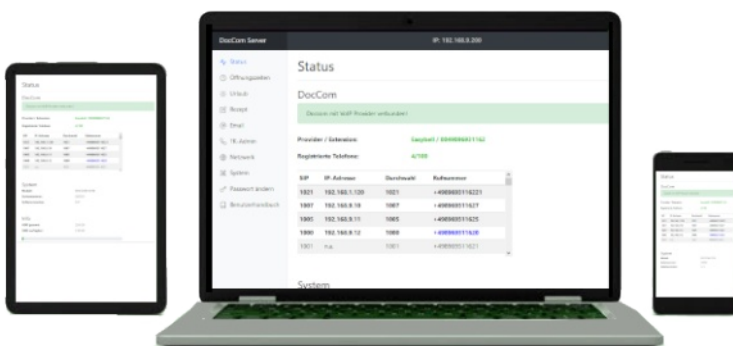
DocCom Server

IP: 192.168.0.200

Status

Öffnungszeiten

Urlaub

Rezept

Email

TK-Admin

Netzwerk

System

Passwort ändern

Benutzerhandbuch

Status

DocCom

Doccom mit VoIP Provider verbunden!

Provider / Extension: Easybell / 498999911162

Registrierte Telefone: 4/100

| SIP | IP-Adresse | Durchwahl | Rufnummer |
|---|---|---|---|
| 1021 | 192.168.1.120 | 1021 | +498980511621 |
| 1007 | 192.168.0.10 | 1007 | +498980511627 |
| 1005 | 192.168.0.11 | 1005 | +498980511625 |
| 1000 | 192.168.0.12 | 1000 | +498980511620 |
| 1001 | n.a. | 1001 | +498980511621 |

System

Status

DocCom

System

Status